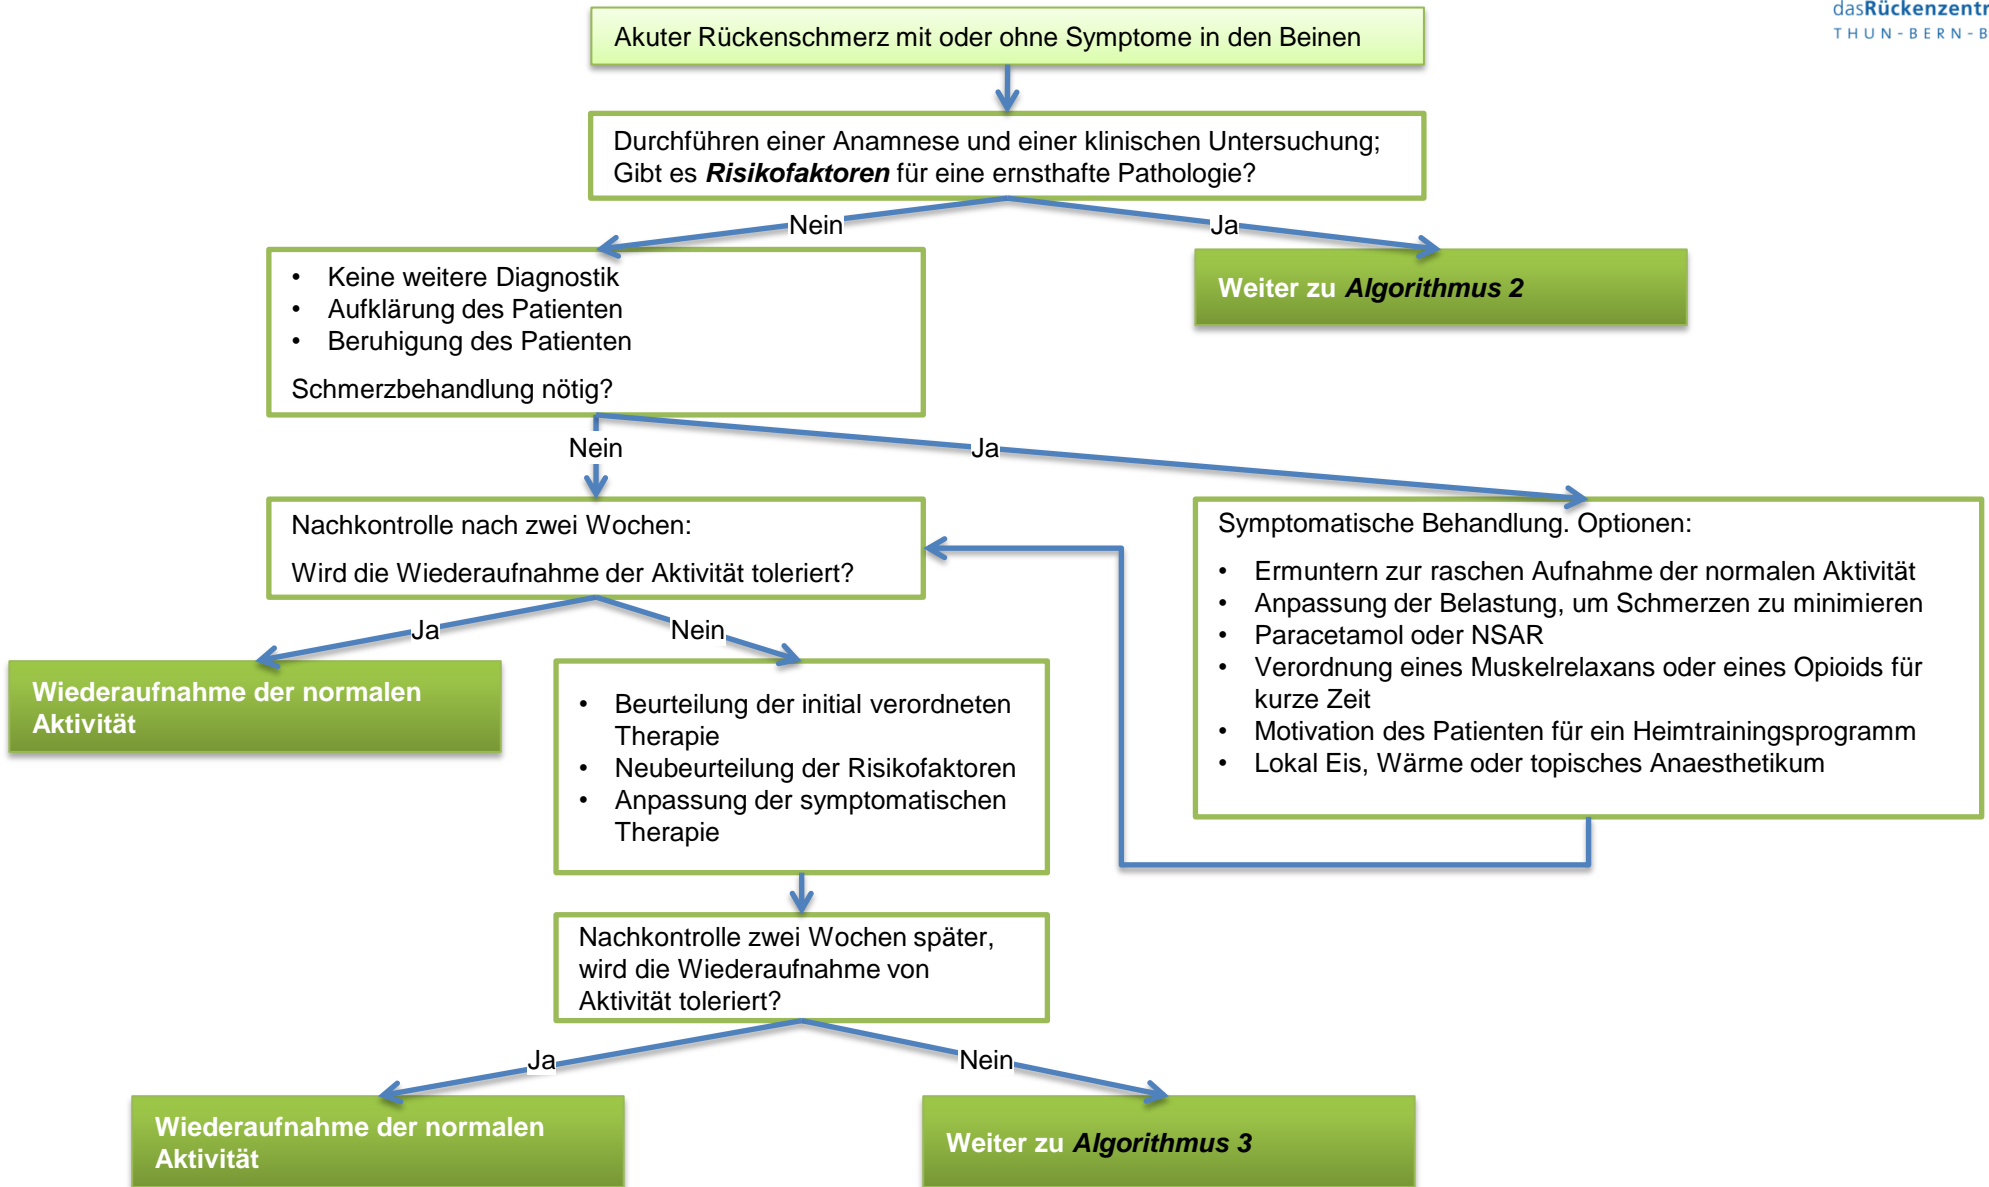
dasRückenzentr
THUN-BERN-B

Akuter Rückenschmerz mit oder ohne Symptome in den Beinen

Durchführen einer Anamnese und einer klinischen Untersuchung; Gibt es ***Risikofaktoren*** für eine ernsthafte Pathologie?

Nein

Ja

- Keine weitere Diagnostik
- Aufklärung des Patienten
- Beruhigung des Patienten

Schmerzbehandlung nötig?

**Weiter zu *Algorithmus 2***

Nein

Ja

Nachkontrolle nach zwei Wochen:

Wird die Wiederaufnahme der Aktivität toleriert?

Symptomatische Behandlung. Optionen:

- Ermuntern zur raschen Aufnahme der normalen Aktivität
- Anpassung der Belastung, um Schmerzen zu minimieren
- Paracetamol oder NSAR
- Verordnung eines Muskelrelaxans oder eines Opioids für kurze Zeit
- Motivation des Patienten für ein Heimtrainingsprogramm
- Lokal Eis, Wärme oder topisches Anaesthetikum

Ja

Nein

**Wiederaufnahme der normalen Aktivität**

- Beurteilung der initial verordneten Therapie
- Neubeurteilung der Risikofaktoren
- Anpassung der symptomatischen Therapie

Nachkontrolle zwei Wochen später, wird die Wiederaufnahme von Aktivität toleriert?

Ja

Nein

**Wiederaufnahme der normalen Aktivität**

**Weiter zu *Algorithmus 3***